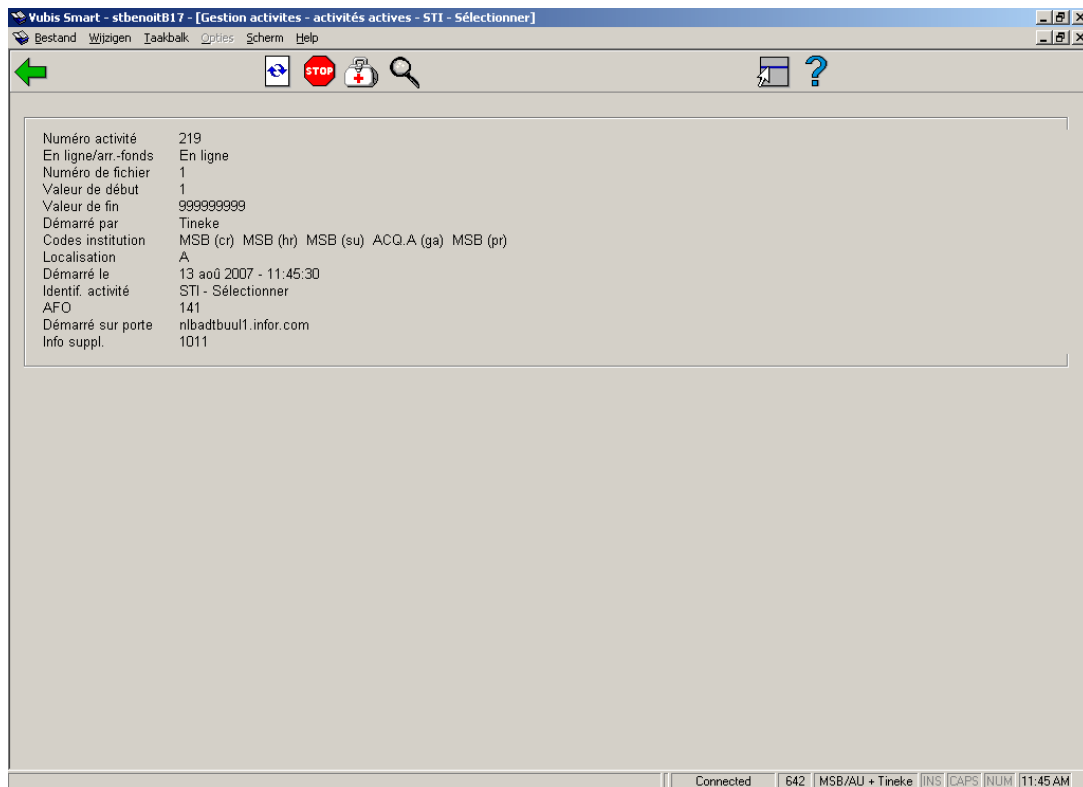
Vubis Smart - stbenoitB17 - [Gestion activites - activités actives - STI - Sélectionner]

Bestand Wijzigen Taakbalk Opties Scherm Help

STOP

| | |
|---|---|
| Numéro activité | 219 |
| En ligne/arr.-fonds | En ligne |
| Numéro de fichier | 1 |
| Valeur de début | 1 |
| Valeur de fin | 999999999 |
| Démarré par | Tineke |
| Codes institution | MSB (cr) MSB (hr) MSB (su) ACQ.A (ga) MSB (pr) |
| Localisation | A |
| Démarré le | 13 aoû 2007 - 11:45:30 |
| Identif. activité | STI - Sélectionner |
| AFO | 141 |
| Démarré sur porte | nlbadtbuul1.infor.com |
| Info suppl. | 1011 |

Connected | 642 | MSB/AU + Tineke | INS | CAPS | NUM | 11:45 AM